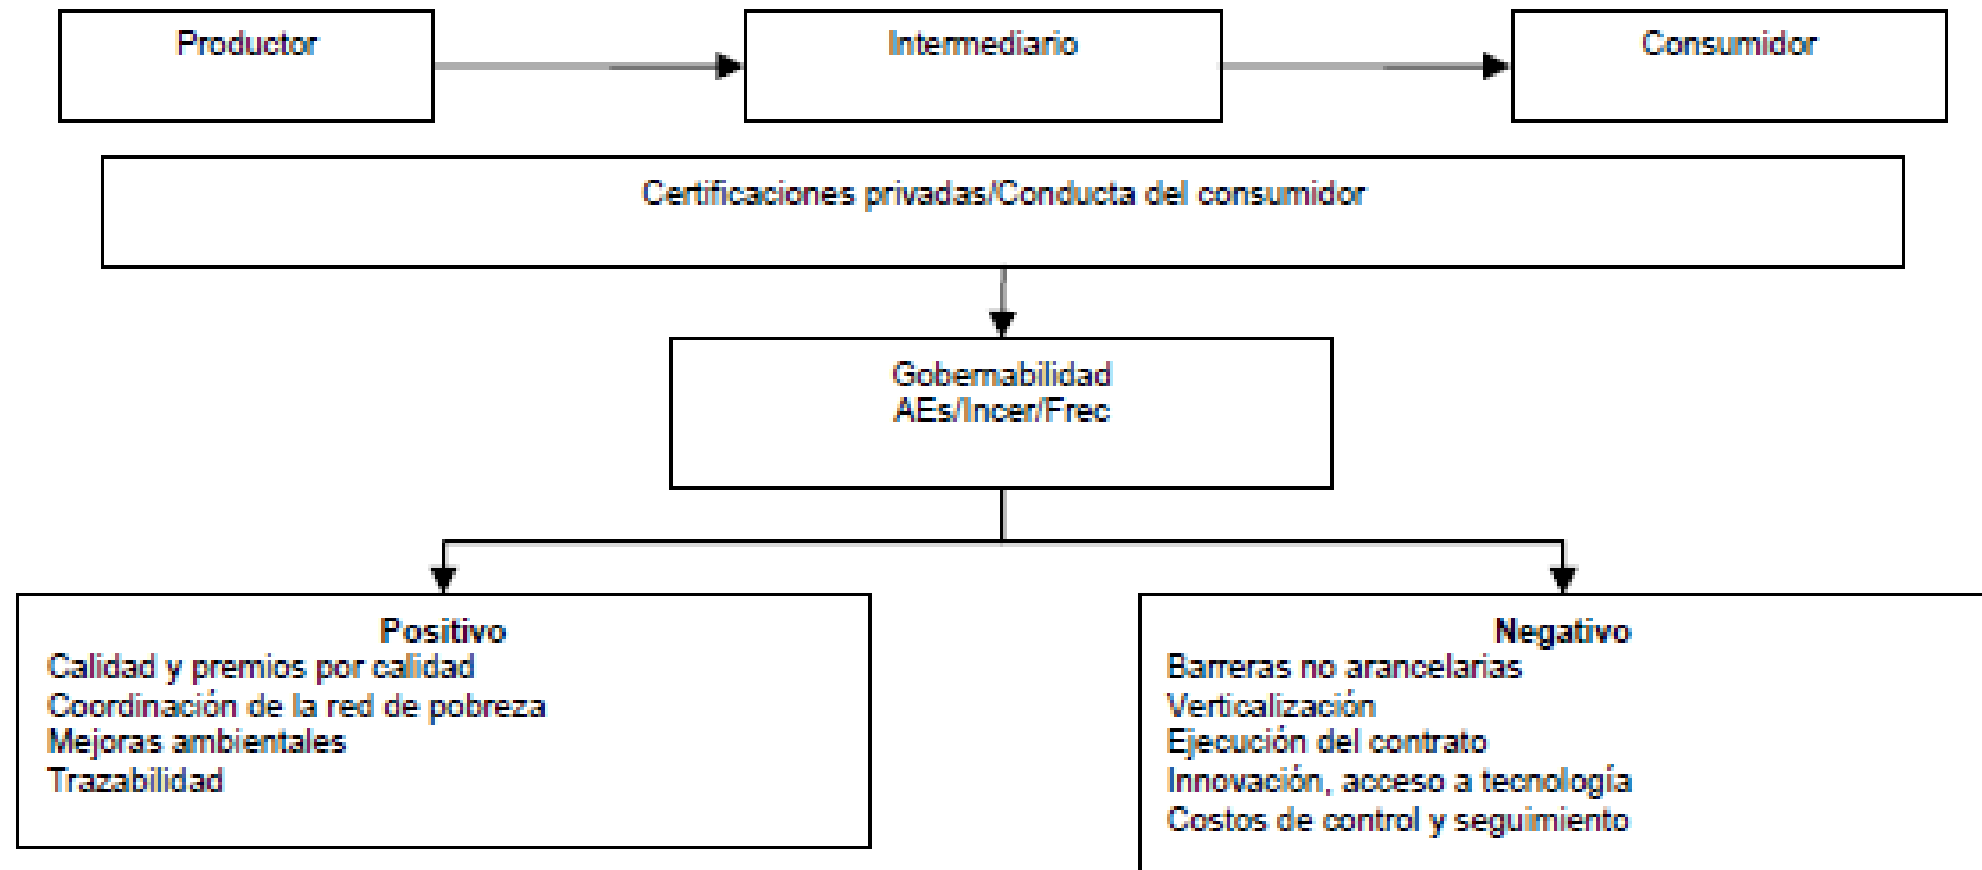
Productor

Intermediario

Consumidor

Certificaciones privadas/Conducta del consumidor

Gobernabilidad
AEs/Incer/Frec

Positivo
Calidad y premios por calidad
Coordinación de la red de pobreza
Mejoras ambientales
Trazabilidad

Negativo
Barreras no arancelarias
Verticalización
Ejecución del contrato
Innovación, acceso a tecnología
Costos de control y seguimiento